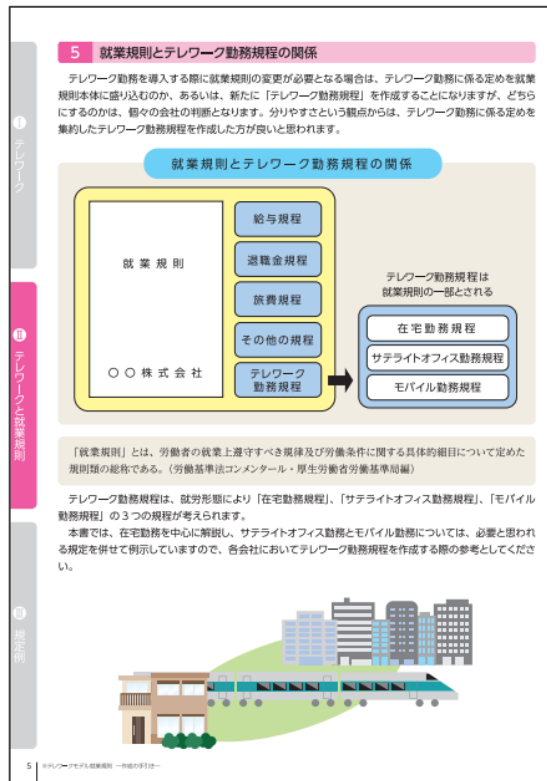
5 就業規則とテレワーク勤務規程の関係

テレワーク勤務を導入する際に就業規則の変更が必要となる場合は、テレワーク勤務に係る定めを就業規則本体に盛り込むのか、あるいは、新たに「テレワーク勤務規程」を作成することになりますが、どちらにするのかは、個々の会社の判断となります。分りやすさという観点からは、テレワーク勤務に係る定めを集約したテレワーク勤務規程を作成した方が良いと思われます。

就業規則とテレワーク勤務規程の関係

就業規則

○○株式会社

給与規程

退職金規程

旅費規程

その他の規程

テレワーク勤務規程

テレワーク勤務規程は就業規則の一部とされる

在宅勤務規程

サテライトオフィス勤務規程

モバイル勤務規程

「就業規則」とは、労働者の就業上遵守すべき規律及び労働条件に関する具体的細目について定めた規則類の総称である。（労働基準法コンメンタール・厚生労働省労働基準局編）

テレワーク勤務規程は、就労形態により「在宅勤務規程」、「サテライトオフィス勤務規程」、「モバイル勤務規程」の３つの規程が考えられます。

本書では、在宅勤務を中心に解説し、サテライトオフィス勤務とモバイル勤務については、必要と思われる規定を併せて例示していますので、各会社においてテレワーク勤務規程を作成する際の参考としてください。

Ⅰ テレワーク

Ⅱ テレワークと就業規則

Ⅲ 規定例

5 ＜テレワークモデル就業規則 ～作成の手引き～